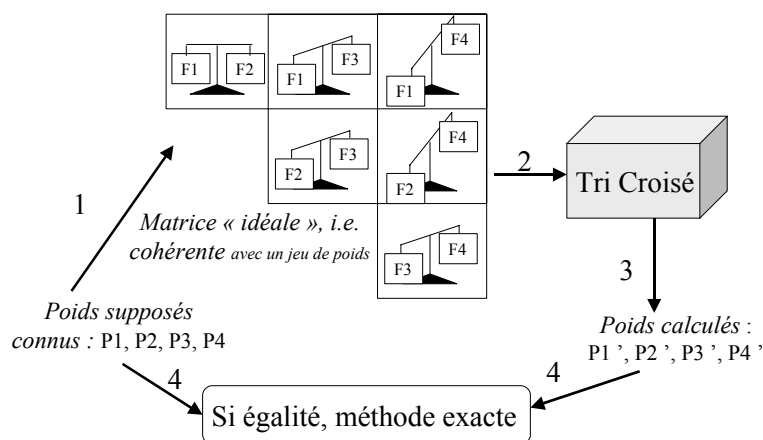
F1 F2
F1 F3
F1 F4
F2 F3
F2 F4
F3 F4

1

Matrice « idéale », i.e. cohérente avec un jeu de poids

2

Tri Croisé

3

Poids supposés connus : P1, P2, P3, P4

Poids calculés : P1 ', P2 ', P3 ', P4 '

4

4

Si égalité, méthode exacte